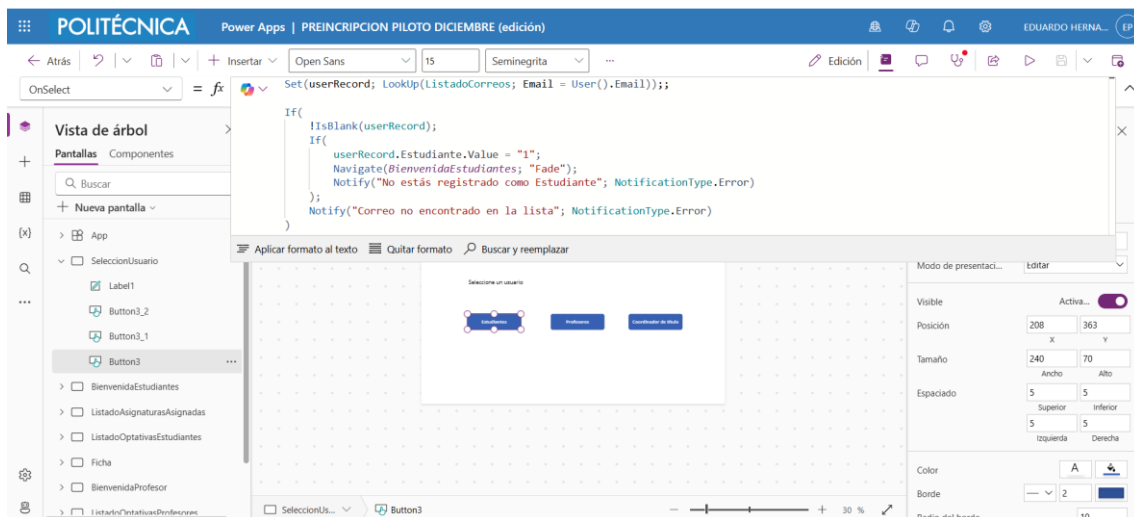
POLITÉCNICA Power Apps | PREINCRIPCION PILOTO DICIEMBRE (edición)

EDUARDO HERNA... EP

← Atrás + Insertar Open Sans 15 Seminegrita ··· Edición

OnSelect = fx

Set(userRecord; LookUp(ListadoCorreos; Email = User().Email));;

If(
    !IsBlank(userRecord);
    If(
        userRecord.Estudiante.Value = "1";
        Navigate(BienvenidaEstudiantes; "Fade");
        Notify("No estás registrado como Estudiante"; NotificationType.Error)
    );
    Notify("Correo no encontrado en la lista"; NotificationType.Error)
)

Aplicar formato al texto Quitar formato Buscar y reemplazar

Vista de árbol

Pantallas Componentes

Buscar

+ Nueva pantalla

App

SeleccionUsuario

Label1

Button3_2

Button3_1

Button3 ···

BienvenidaEstudiantes

ListadoAsignaturasAsignadas

ListadoOptativasEstudiantes

Ficha

BienvenidaProfesor

ListadoOptativasProfesores

Seleccione un usuario

Estudiantes

Profesores

Coordinador de título

SeleccionUs... Button3

— + 30 %

Modo de presentaci... Editar

Visible Activa...

Posición 208 363
X Y

Tamaño 240 70
Ancho Alto

Espaciado 5 5
Superior Inferior
5 5
Izquierda Derecha

Color A

Borde 2

Radio del borde 10